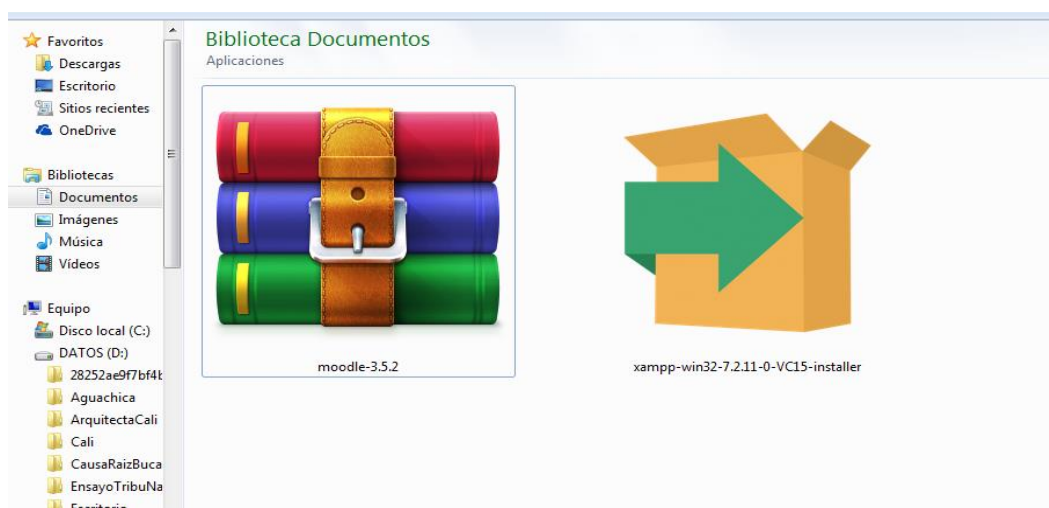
Favoritos
Descargas
Escritorio
Sitios recientes
OneDrive

Bibliotecas
Documentos
Imágenes
Música
Vídeos

Equipo
Disco local (C:)
DATOS (D:)
28252ae9f7bf4b
Aguachica
ArquitectaCali
Cali
CausaRaizBuca
EnsayoTribuNa
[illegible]

Biblioteca Documentos
Aplicaciones

moodle-3.5.2

xampp-win32-7.2.11-0-VC15-installer